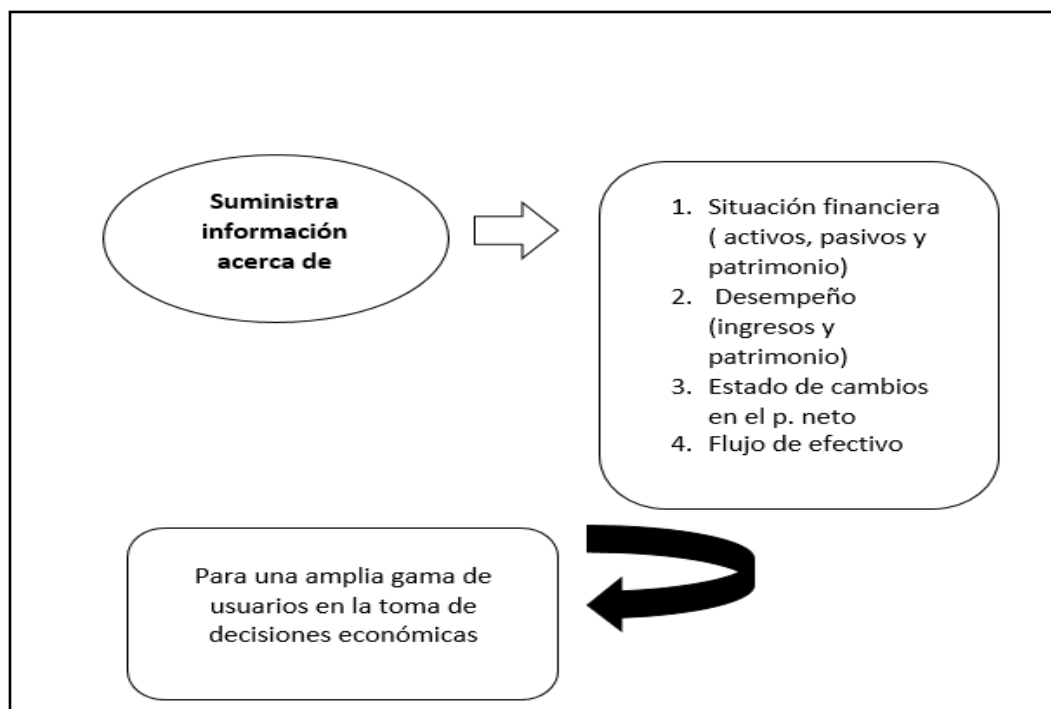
**Suministra información acerca de**

1. Situación financiera ( activos, pasivos y patrimonio)
2. Desempeño (ingresos y patrimonio)
3. Estado de cambios en el p. neto
4. Flujo de efectivo

Para una amplia gama de usuarios en la toma de decisiones económicas